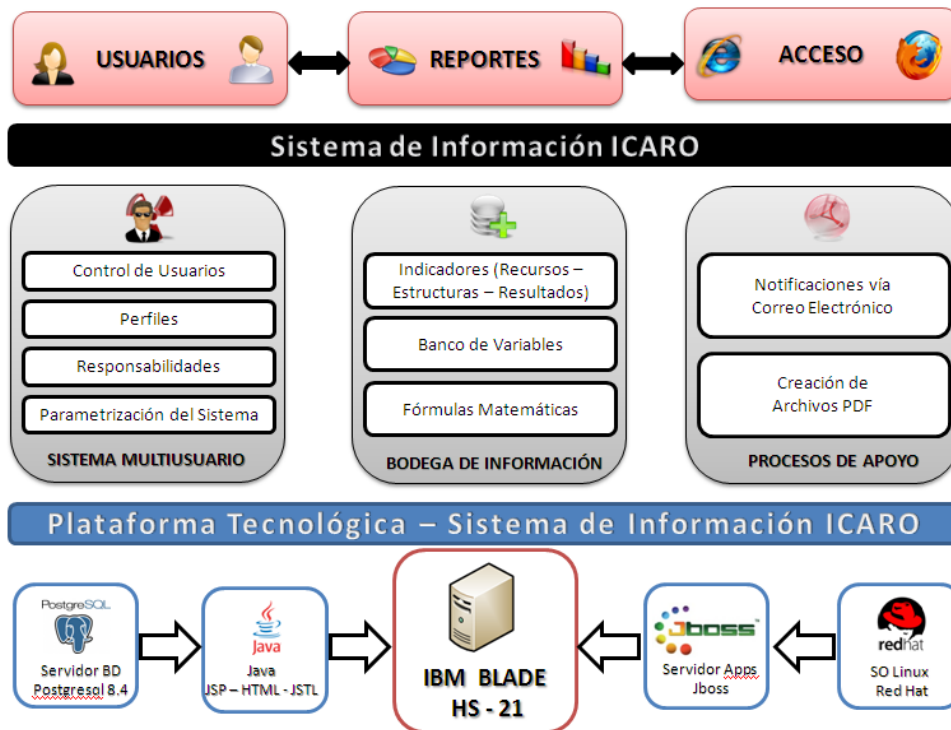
USUARIOS

REPORTES

ACCESO

Sistema de Información ICARO

Control de Usuarios

Perfiles

Responsabilidades

Parametrización del Sistema

SISTEMA MULTIUSUARIO

Indicadores (Recursos – Estructuras – Resultados)

Banco de Variables

Fórmulas Matemáticas

BODEGA DE INFORMACIÓN

Notificaciones vía Correo Electrónico

Creación de Archivos PDF

PROCESOS DE APOYO

Plataforma Tecnológica – Sistema de Información ICARO

PostgreSQL
Servidor BD
Postgresql 8.4

Java
Java
JSP – HTML - JSTL

IBM BLADE
HS - 21

JBoss
Servidor Apps
Jboss

redhat
SO Linux
Red Hat